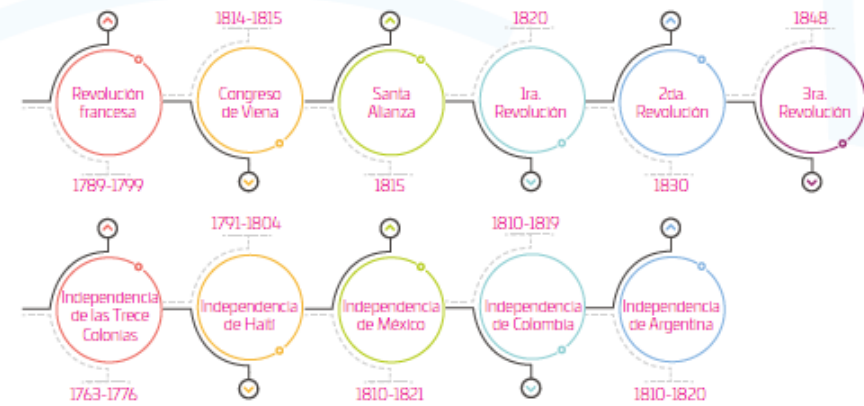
Revolución francesa
1789-1799

1814-1815
Congreso de Viena

Santa Alianza
1815

1820
1ra. Revolución

2da. Revolución
1830

1848
3ra. Revolución

Independencia de las Trece Colonias
1763-1776

1791-1804
Independencia de Haití

Independencia de México
1810-1821

1810-1819
Independencia de Colombia

Independencia de Argentina
1810-1820